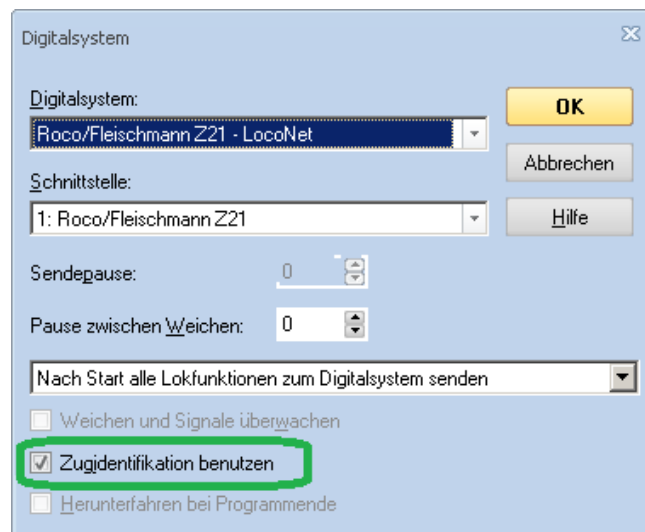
Digitalsystem

Digitalsystem:

Roco/Fleischmann Z21 - LocoNet

OK

Abbrechen

Schnittstelle:

1: Roco/Fleischmann Z21

Hilfe

Sendepause:

0

Pause zwischen Weichen:

0

Nach Start alle Lokfunktionen zum Digitalsystem senden

Weichen und Signale überwachen

Zugidentifikation benutzen

Herunterfahren bei Programmende